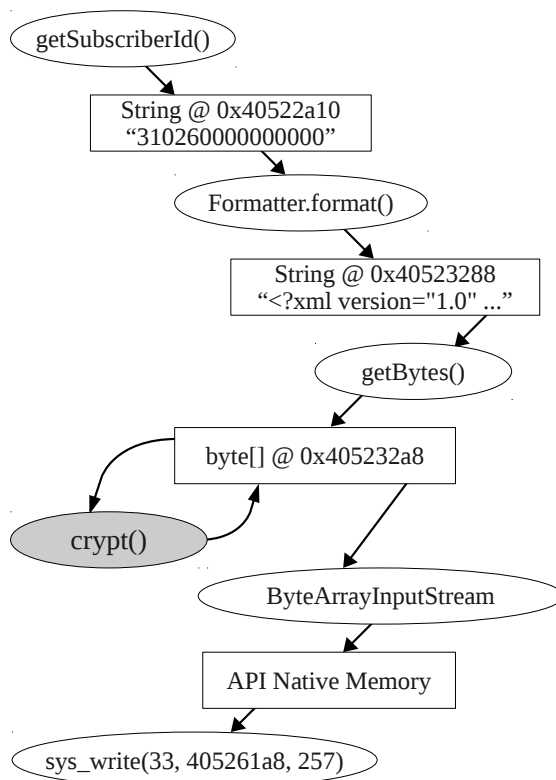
getSubscriberId()

String @ 0x40522a10
“310260000000000”

Formatter.format()

String @ 0x40523288
“<?xml version="1.0" ...”

getBytes()

byte[] @ 0x405232a8

crypt()

ByteArrayInputStream

API Native Memory

sys_write(33, 405261a8, 257)